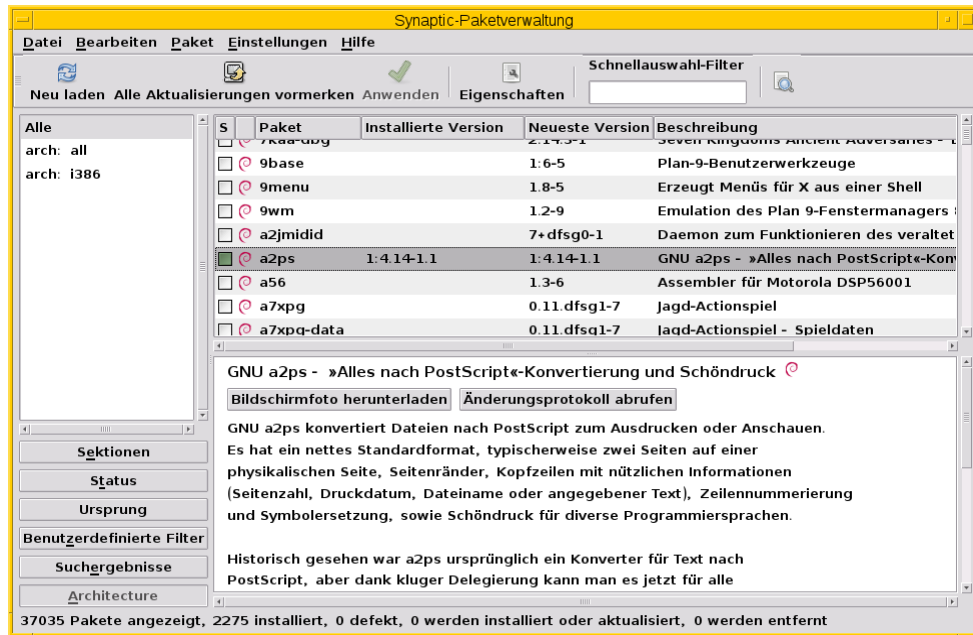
Synaptic-Paketverwaltung

Datei Bearbeiten Paket Einstellungen Hilfe

Neu laden Alle Aktualisierungen vormerken Anwenden Eigenschaften Schnellauswahl-Filter

Alle
arch: all
arch: i386

| S | Paket | Installierte Version | Neueste Version | Beschreibung |
|---|---|---|---|---|
| | 7kaa-dbg | | 2.14.3-1 | Seven Kingdoms Ancient Adversaries - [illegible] |
| | 9base | | 1:6-5 | Plan-9-Benutzerwerkzeuge |
| | 9menu | | 1.8-5 | Erzeugt Menüs für X aus einer Shell |
| | 9wm | | 1.2-9 | Emulation des Plan 9-Fenstermanagers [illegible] |
| | a2jmidid | | 7+dfsg0-1 | Daemon zum Funktionieren des veraltet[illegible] |
| | a2ps | 1:4.14-1.1 | 1:4.14-1.1 | GNU a2ps - »Alles nach PostScript«-Kon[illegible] |
| | a56 | | 1.3-6 | Assembler für Motorola DSP56001 |
| | a7xpg | | 0.11.dfsg1-7 | Jagd-Actionspiel |
| | a7xpg-data | | 0.11.dfsg1-7 | Jagd-Actionspiel - Spieldaten |

GNU a2ps - »Alles nach PostScript«-Konvertierung und Schöndruck

Bildschirmfoto herunterladen Änderungsprotokoll abrufen

GNU a2ps konvertiert Dateien nach PostScript zum Ausdrucken oder Anschauen. Es hat ein nettes Standardformat, typischerweise zwei Seiten auf einer physikalischen Seite, Seitenränder, Kopfzeilen mit nützlichen Informationen (Seitenzahl, Druckdatum, Dateiname oder angegebener Text), Zeilennummerierung und Symbolersetzung, sowie Schöndruck für diverse Programmiersprachen.

Historisch gesehen war a2ps ursprünglich ein Konverter für Text nach PostScript, aber dank kluger Delegierung kann man es jetzt für alle

Sektionen
Status
Ursprung
Benutzerdefinierte Filter
Suchergebnisse
Architecture

37035 Pakete angezeigt, 2275 installiert, 0 defekt, 0 werden installiert oder aktualisiert, 0 werden entfernt